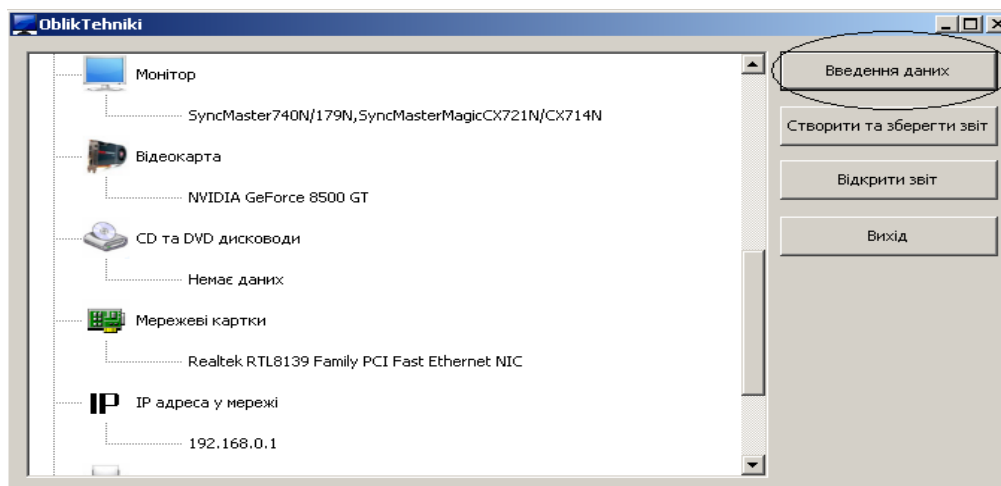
OblikTehniki

Монітор

SyncMaster740N/179N,SyncMasterMagicCX721N/CX714N

Відеокарта

NVIDIA GeForce 8500 GT

CD та DVD дисководи

Немає даних

Мережеві картки

Realtek RTL8139 Family PCI Fast Ethernet NIC

IP

IP адреса у мережі

192.168.0.1

Введення даних

Створити та зберегти звіт

Відкрити звіт

Вихід